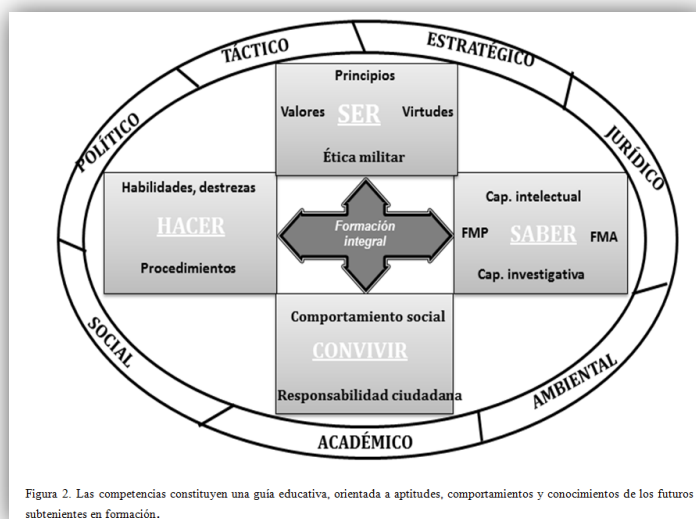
TÁCTICO
ESTRATÉGICO
JURÍDICO
AMBIENTAL
ACADÉMICO
SOCIAL
POLÍTICO

Principios
Valores SER Virtudes
Ética militar

Habilidades, destrezas
HACER
Procedimientos

Formación integral

Cap. intelectual
FMP SABER FMA
Cap. investigativa

Comportamiento social
CONVIVIR
Responsabilidad ciudadana

Figura 2. Las competencias constituyen una guía educativa, orientada a aptitudes, comportamientos y conocimientos de los futuros subtenientes en formación.